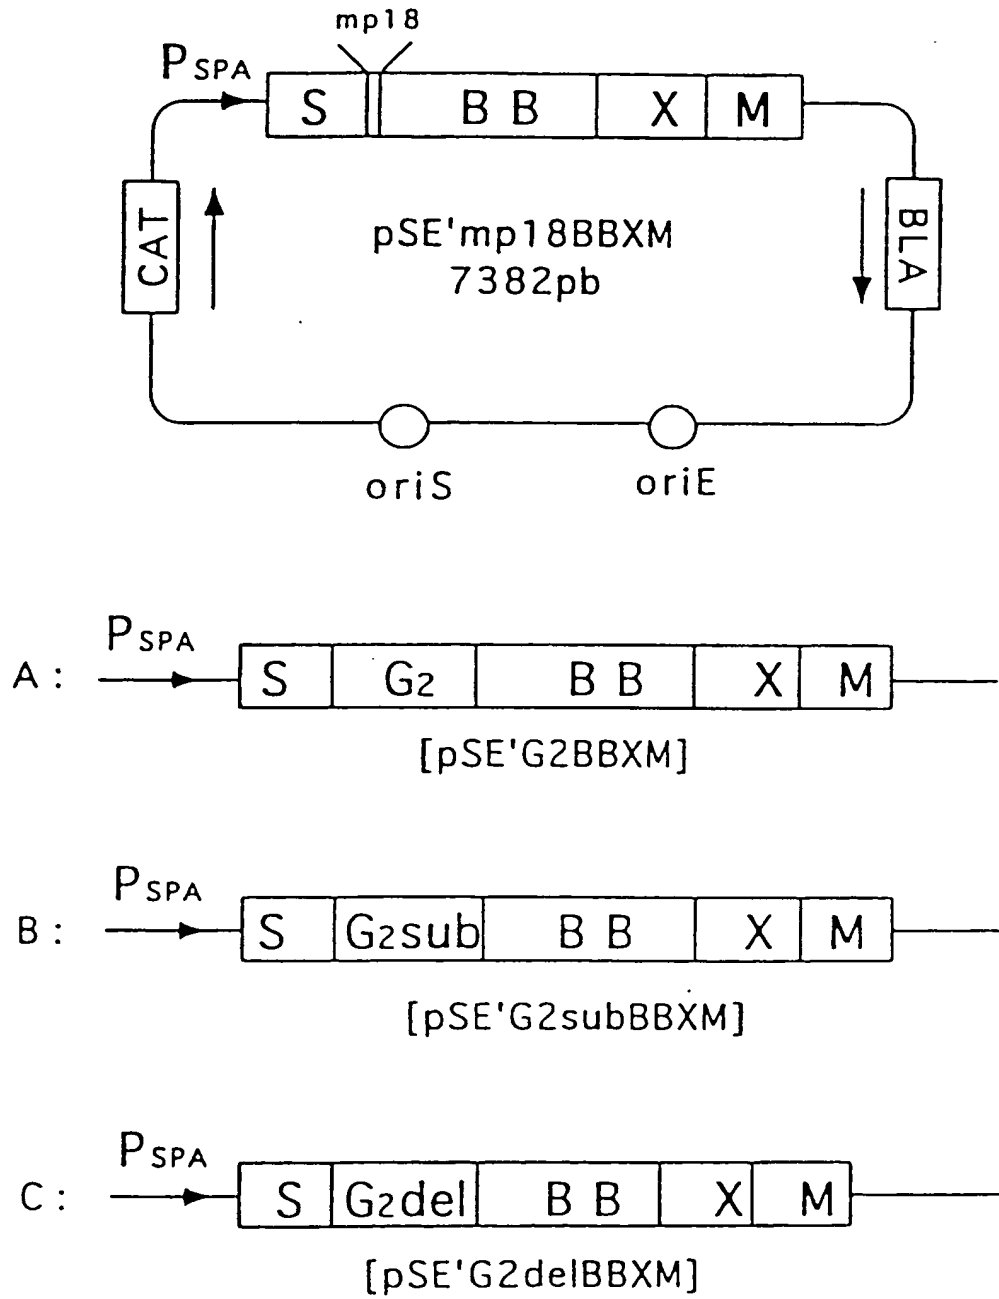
mp18

$P_{SPA}$

S

B B

X

M

CAT

pSE'mp18BBXM
7382pb

BLA

oriS

oriE

A :

$P_{SPA}$

S

$G_2$

B B

X

M

[pSE'G2BBXM]

B :

$P_{SPA}$

S

$G_2$sub

B B

X

M

[pSE'G2subBBXM]

C :

$P_{SPA}$

S

$G_2$del

B B

X

M

[pSE'G2delBBXM]